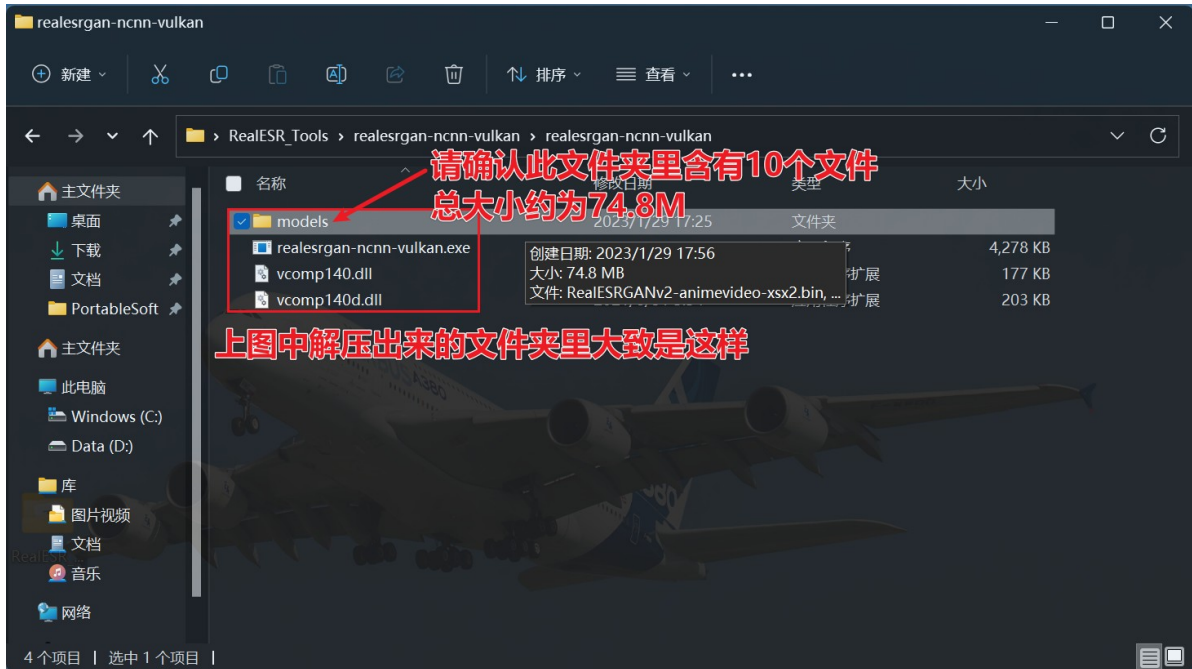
realesrgan-ncnn-vulkan

新建 排序 查看 ...

RealESR_Tools > realesrgan-ncnn-vulkan > realesrgan-ncnn-vulkan

请确认此文件夹里含有10个文件
总大小约为74.8M

主文件夹
桌面
下载
文档
PortableSoft
主文件夹
此电脑
Windows (C:)
Data (D:)
库
图片视频
文档
音乐
网络

| 名称 | 修改日期 | 类型 | 大小 |
|---|---|---|---|
| models | 2023/1/29 17:25 | 文件夹 | |
| realesrgan-ncnn-vulkan.exe | | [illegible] | 4,278 KB |
| vcomp140.dll | | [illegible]扩展 | 177 KB |
| vcomp140d.dll | | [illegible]扩展 | 203 KB |

创建日期: 2023/1/29 17:56
大小: 74.8 MB
文件: RealESRGANv2-animevideo-xsx2.bin, ...

上图中解压出来的文件夹里大致是这样

4 个项目 | 选中 1 个项目 |